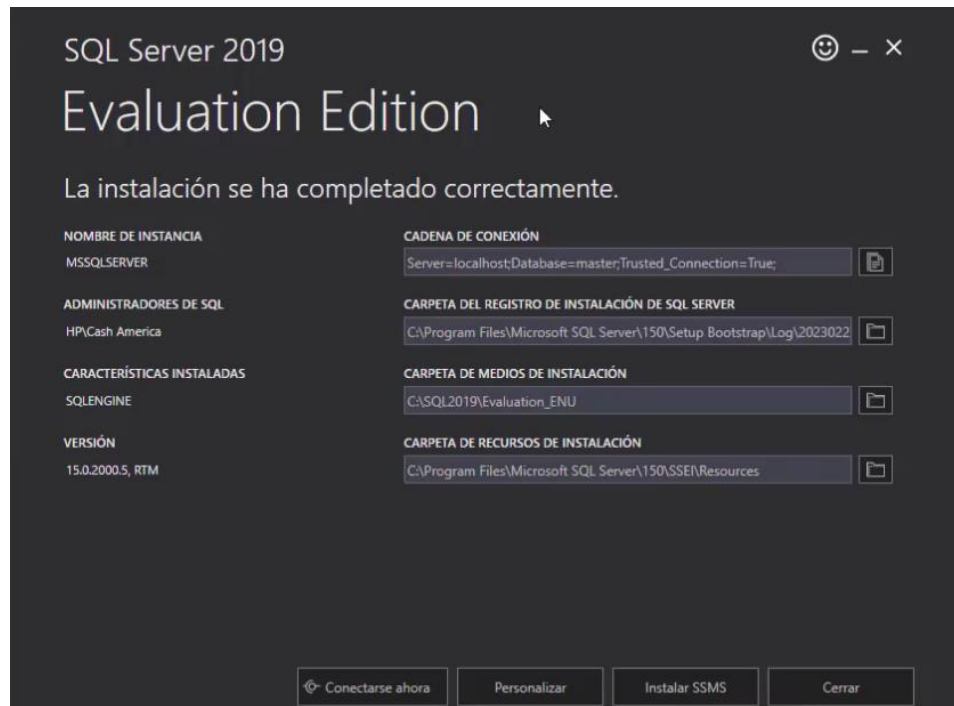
SQL Server 2019

Evaluation Edition

La instalación se ha completado correctamente.

NOMBRE DE INSTANCIA
MSSQLSERVER

ADMINISTRADORES DE SQL
HP\Cash America

CARACTERÍSTICAS INSTALADAS
SQLENGINE

VERSIÓN
15.0.2000.5, RTM

CADENA DE CONEXIÓN
Server=localhost;Database=master;Trusted_Connection=True;

CARPETA DEL REGISTRO DE INSTALACIÓN DE SQL SERVER
C:\Program Files\Microsoft SQL Server\150\Setup Bootstrap\Log\2023022

CARPETA DE MEDIOS DE INSTALACIÓN
C:\SQL2019\Evaluation_ENU

CARPETA DE RECURSOS DE INSTALACIÓN
C:\Program Files\Microsoft SQL Server\150\SSEI\Resources

Conectarse ahora
Personalizar
Instalar SSMS
Cerrar